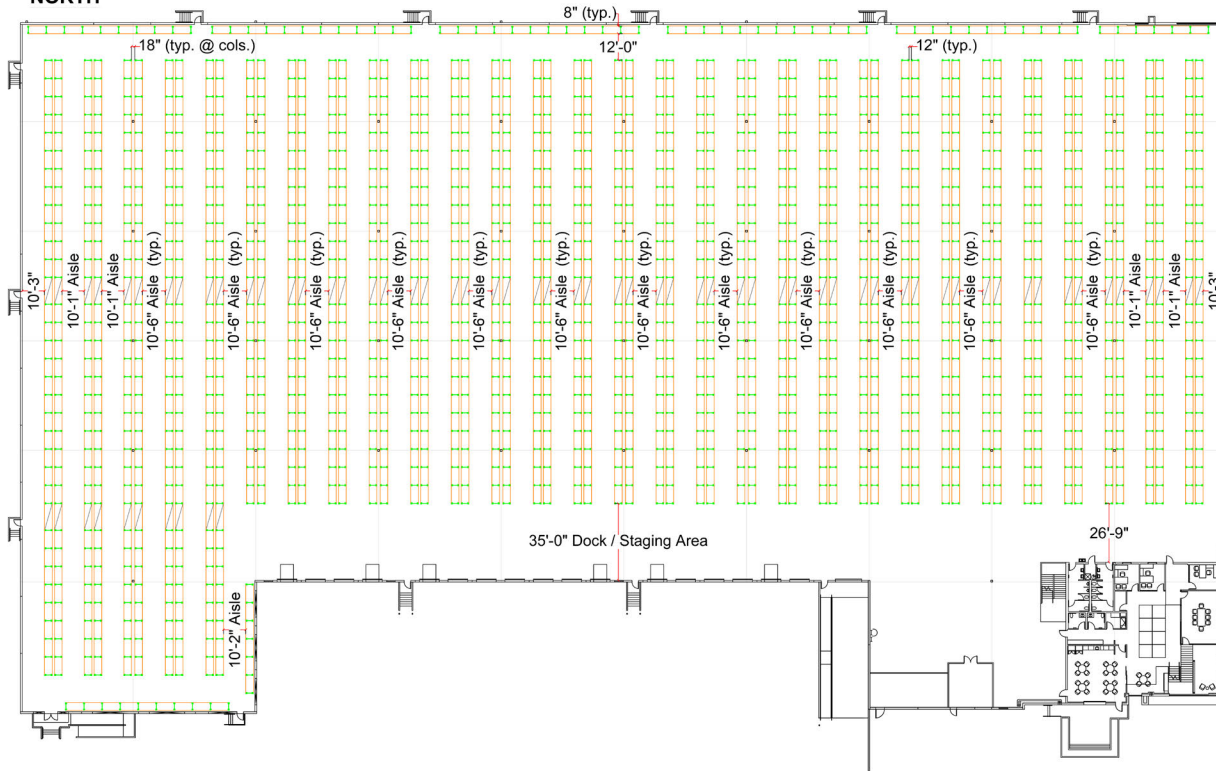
NORTH

8" (typ.)

18" (typ. @ cols.)

12'-0"

12" (typ.)

10'-3"

10'-1" Aisle

10'-1" Aisle

10'-6" Aisle (typ.)

10'-6" Aisle (typ.)

10'-6" Aisle (typ.)

10'-6" Aisle (typ.)

10'-6" Aisle (typ.)

10'-6" Aisle (typ.)

10'-6" Aisle (typ.)

10'-6" Aisle (typ.)

10'-6" Aisle (typ.)

10'-6" Aisle (typ.)

10'-6" Aisle (typ.)

10'-6" Aisle (typ.)

10'-1" Aisle

10'-1" Aisle

10'-3"

35'-0" Dock / Staging Area

26'-9"

10'-2" Aisle